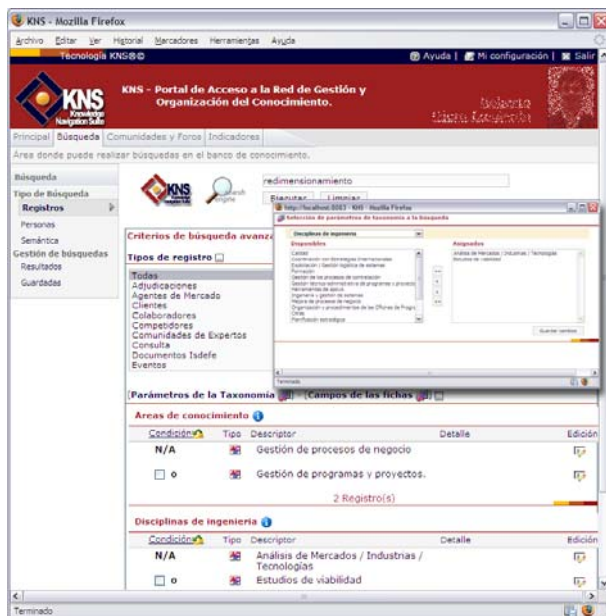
KNS - Mozilla Firefox

Archivo Editar Ver Historial Marcadores Herramientas Ayuda

Tecnología KNS®©

Ayuda | Mi configuración | Salir

KNS - Portal de Acceso a la Red de Gestión y Organización del Conocimiento.

Principal Búsqueda Comunidades y Foros Indicadores

Area donde puede realizar búsquedas en el banco de conocimiento.

Búsqueda
Tipo de Búsqueda
Registros
Personas
Semántica
Gestión de búsquedas
Resultados
Guardadas

redimensionamiento

Ejecutar Limpiar

Criterios de búsqueda avanz

Tipos de registro

Todas
Adjudicaciones
Agentes de Mercado
Clientes
Colaboradores
Competidores
Comunidades de Expertos
Consulta
Documentos Isdefe
Eventos

http://localhost:8083 - KNS - Mozilla Firefox

Selección de parámetros de taxonomía a la búsqueda

Disciplinas de ingeniería

Disponibles

Calidad
Coordinación con Estrategias Internacionales
Explotación / Gestión logística de sistemas
Formación
Gestión de los procesos de contratación
Gestión técnica administrativa de programas y proyectos
Herramientas de apoyo
Ingeniería y gestión de sistemas
Mejora de procesos de negocio
Organización y procedimientos de las Oficinas de Programa
Otras
Planificación estratégica

Asignados

Análisis de Mercados / Industrias / Tecnologías
Estudios de viabilidad

Guardar cambios

Terminado

Parámetros de la Taxonomía | Campos de las fichas

Areas de conocimiento

| Condición | Tipo | Descriptor | Detalle | Edición |
|---|---|---|---|---|
| N/A | | Gestión de procesos de negocio | | |
| o | | Gestión de programas y proyectos. | | |

2 Registro(s)

Disciplinas de ingeniería

| Condición | Tipo | Descriptor | Detalle | Edición |
|---|---|---|---|---|
| N/A | | Análisis de Mercados / Industrias / Tecnologías | | |
| o | | Estudios de viabilidad | | |

Terminado